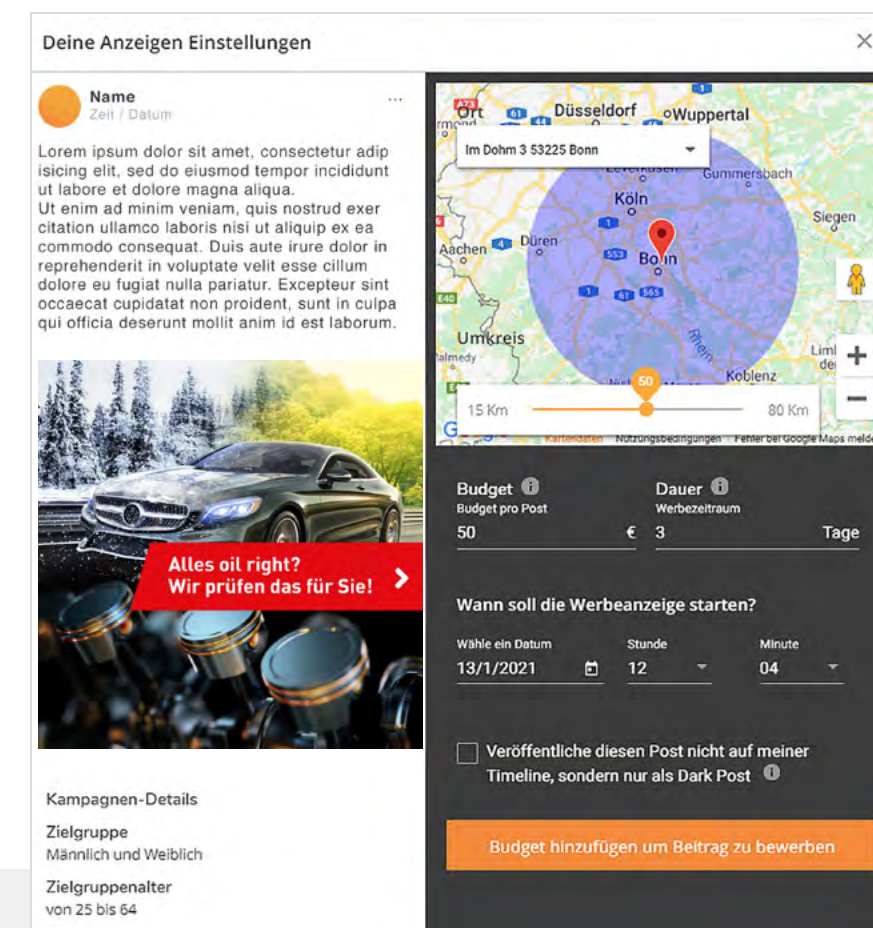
Deine Anzeigen Einstellungen

×

Name
Zeit / Datum

...

Lorem ipsum dolor sit amet, consectetur adipisicing elit, sed do eiusmod tempor incididunt ut labore et dolore magna aliqua.
Ut enim ad minim veniam, quis nostrud exercitation ullamco laboris nisi ut aliquip ex ea commodo consequat. Duis aute irure dolor in reprehenderit in voluptate velit esse cillum dolore eu fugiat nulla pariatur. Excepteur sint occaecat cupidatat non proident, sunt in culpa qui officia deserunt mollit anim id est laborum.

Alles oil right?
Wir prüfen das für Sie!

Kampagnen-Details
Zielgruppe
Männlich und Weiblich
Zielgruppenalter
von 25 bis 64

Düsseldorf
Wuppertal
Im Dohm 3 53225 Bonn
Gummersbach
Köln
Siegen
Aachen
Düren
Bonn
Umkreis
Koblenz
50
15 Km
80 Km
Kartendaten Nutzungsbedingungen Fehler bei Google Maps melden

Budget
Budget pro Post
50
€
Dauer
Werbezeitraum
3
Tage

Wann soll die Werbeanzeige starten?
Wähle ein Datum
13/1/2021
Stunde
12
Minute
04

Veröffentliche diesen Post nicht auf meiner Timeline, sondern nur als Dark Post

Budget hinzufügen um Beitrag zu bewerben